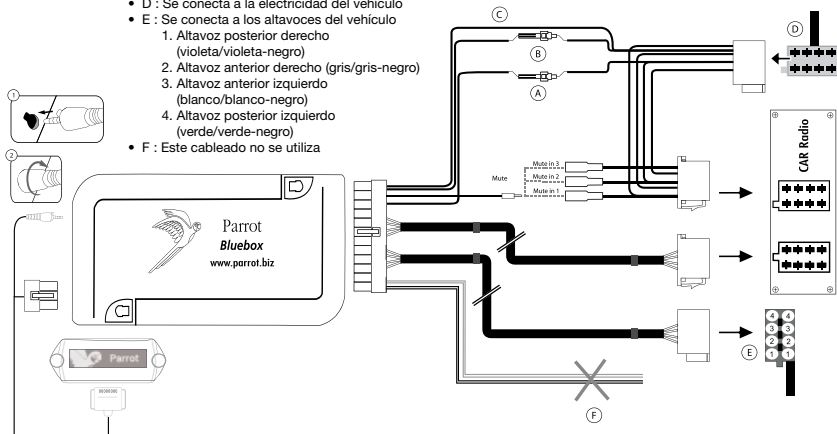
• D : Se conecta a la electricidad del vehículo
• E : Se conecta a los altavoces del vehículo
1. Altavoz posterior derecho (violeta/violeta-negro)
2. Altavoz anterior derecho (gris/gris-negro)
3. Altavoz anterior izquierdo (blanco/blanco-negro)
4. Altavoz posterior izquierdo (verde/verde-negro)
• F : Este cableado no se utiliza

C
B
A
D
1
2
Parrot
Bluebox
www.parrot.biz
Mute
Mute in 3
Mute in 2
Mute in 1
CAR Radio
Parrot
4 4
3 3
2 2
1 1
E
F